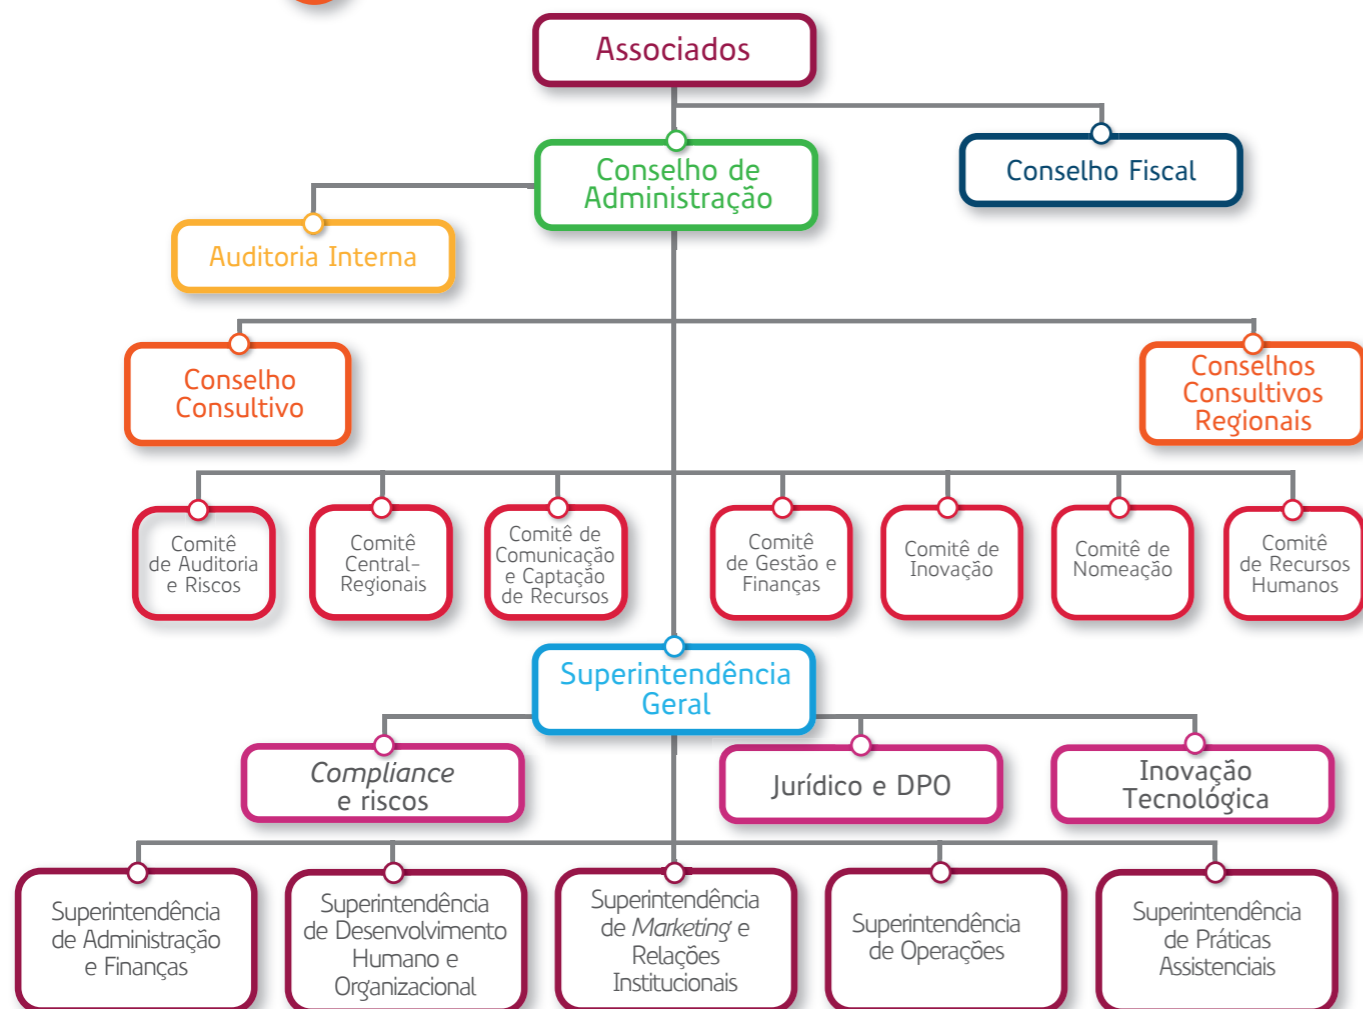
Associados

Conselho de Administração

Conselho Fiscal

Auditoria Interna

Conselho Consultivo

Conselhos Consultivos Regionais

Comitê de Auditoria e Riscos

Comitê Central-Regionais

Comitê de Comunicação e Captação de Recursos

Comitê de Gestão e Finanças

Comitê de Inovação

Comitê de Nomeação

Comitê de Recursos Humanos

Superintendência Geral

*Compliance* e riscos

Jurídico e DPO

Inovação Tecnológica

Superintendência de Administração e Finanças

Superintendência de Desenvolvimento Humano e Organizacional

Superintendência de *Marketing* e Relações Institucionais

Superintendência de Operações

Superintendência de Práticas Assistenciais